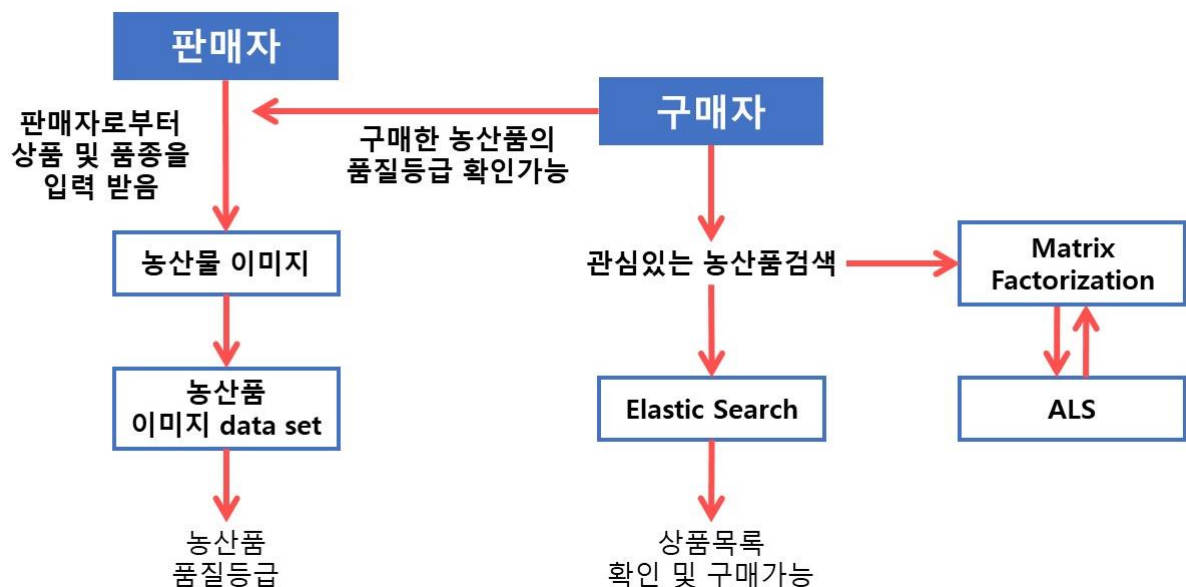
판매자

구매자

판매자로부터 상품 및 품종을 입력 받음

구매한 농산품의 품질등급 확인가능

농산물 이미지

농산품 이미지 data set

농산품 품질등급

관심있는 농산품검색

Elastic Search

상품목록 확인 및 구매가능

Matrix Factorization

ALS